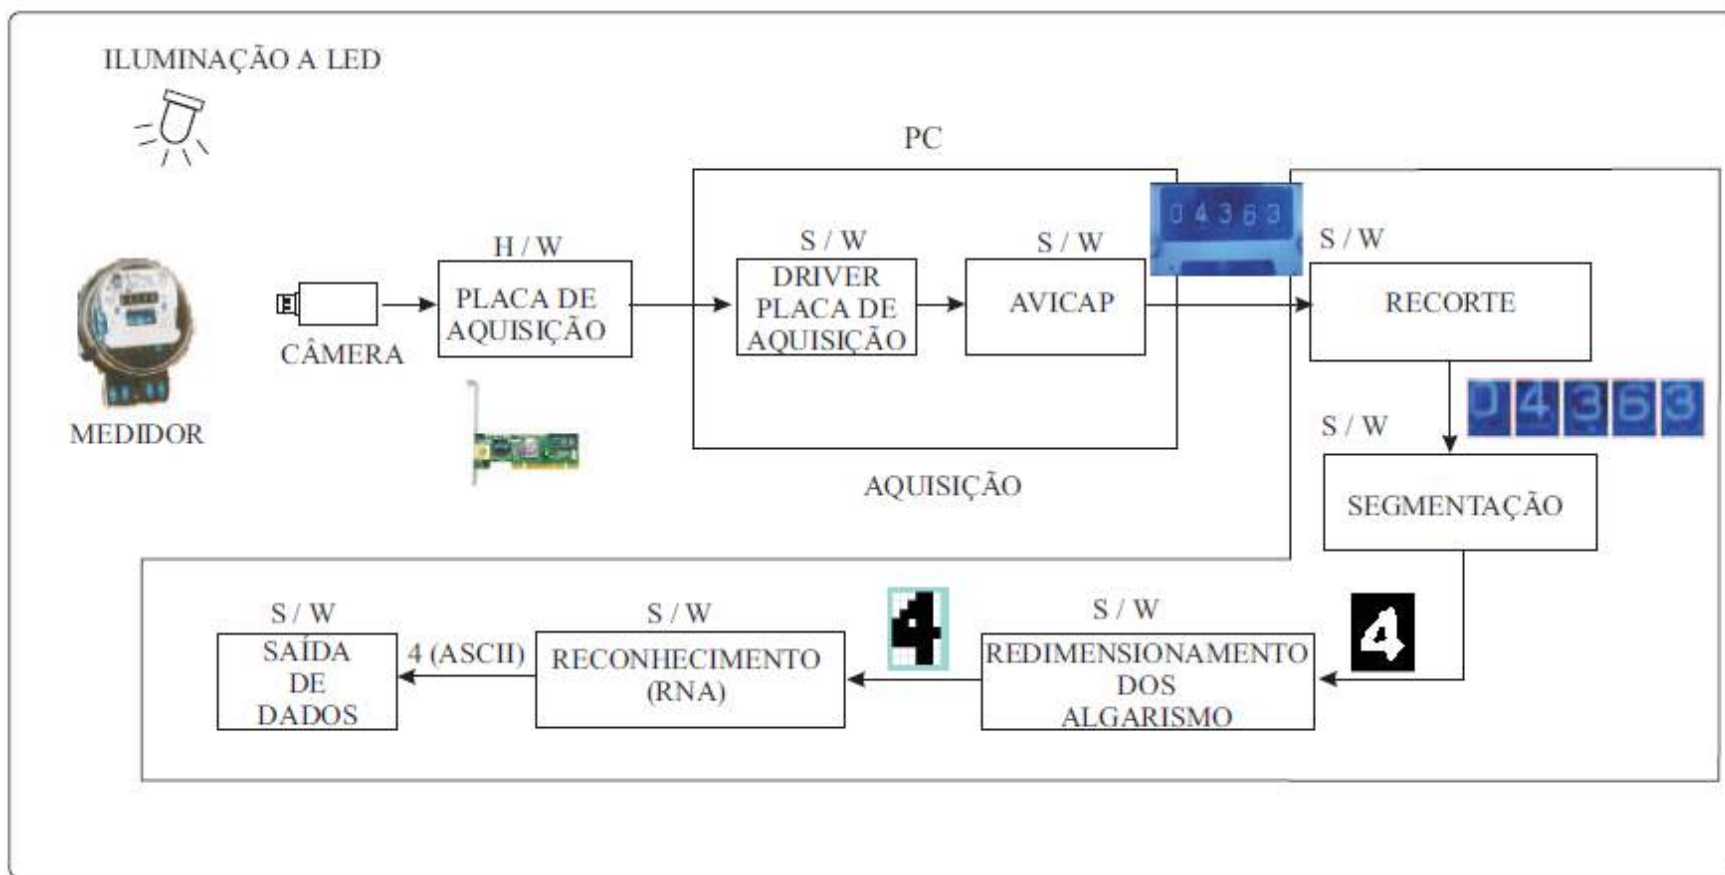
ILUMINAÇÃO A LED

PC

MEDIDOR

CÂMERA

H / W
PLACA DE AQUISIÇÃO

S / W
DRIVER PLACA DE AQUISIÇÃO

S / W
AVICAP

04363

AQUISIÇÃO

S / W
RECORTE

04363

S / W
SEGMENTAÇÃO

4

S / W
REDIMENSIONAMENTO DOS ALGARISMO

4

S / W
RECONHECIMENTO (RNA)

4 (ASCII)

S / W
SAÍDA DE DADOS